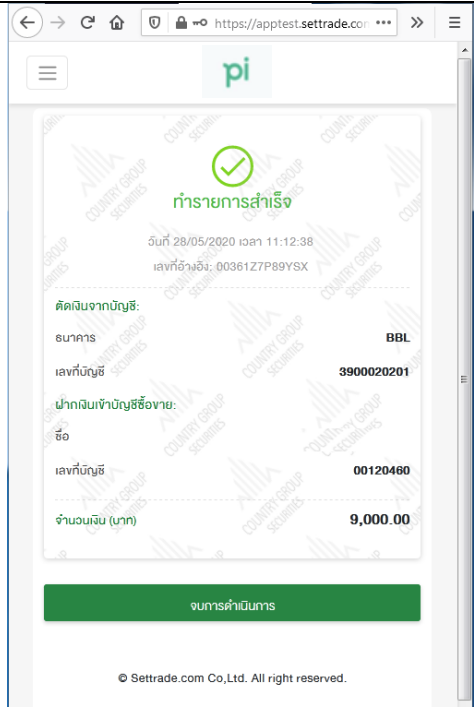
https://apptest.settrade.co

pi

ทำรายการสำเร็จ

วันที่ 28/05/2020 เวลา 11:12:38

เลขที่อ้างอิง: 00361Z7P89YSX

ตัดเงินจากบัญชี:

ธนาคาร BBL

เลขที่บัญชี 3900020201

ฝากเงินเข้าบัญชีซื้อขาย:

ชื่อ

เลขที่บัญชี 00120460

จำนวนเงิน (บาท) 9,000.00

จบการดำเนินการ

© Settrade.com Co,Ltd. All right reserved.

COUNTRY GROUP SECURITIES